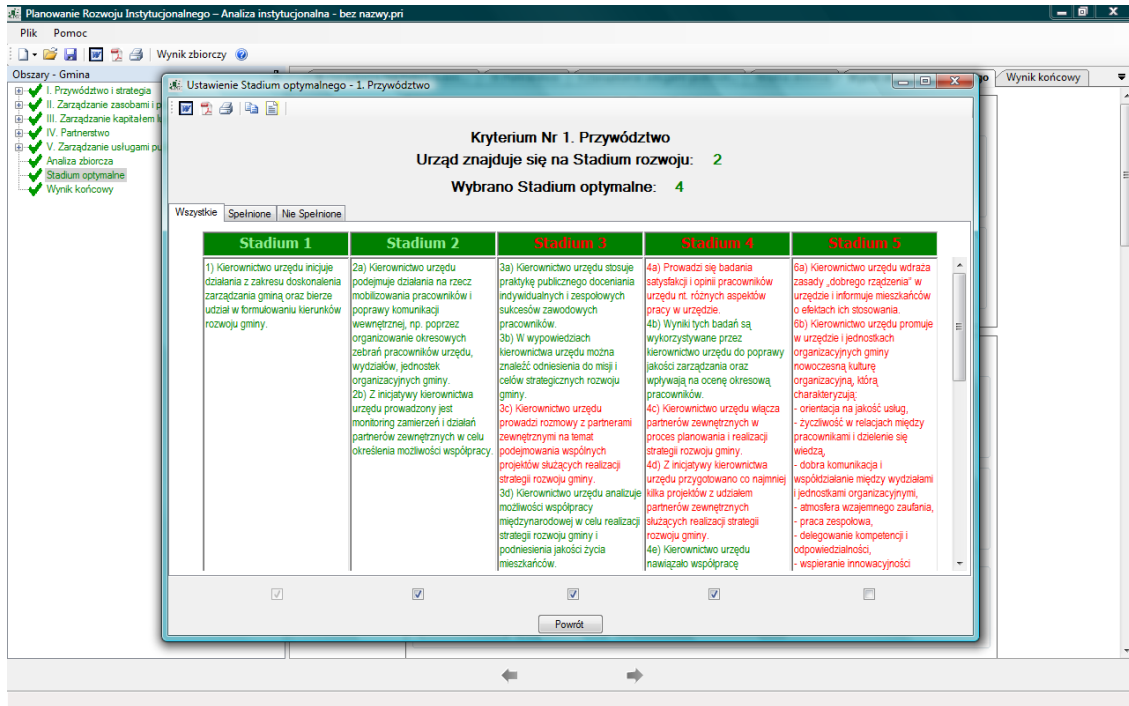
Planowanie Rozwoju Instytucjonalnego – Analiza instytucjonalna - bez nazwy.pri

Plik Pomoc

Wynik zbiorczy

Obszary - Gmina

I. Przywództwo i strategia
II. Zarządzanie zasobami i p
III. Zarządzanie kapitałem l
IV. Partnerstwo
V. Zarządzanie usługami pu
Analiza zbiorcza
Stadium optymalne
Wynik końcowy

Wynik końcowy

Ustawienie Stadium optymalnego - 1. Przywództwo

Kryterium Nr 1. Przywództwo
Urząd znajduje się na Stadium rozwoju: 2
Wybrano Stadium optymalne: 4

Wszystkie | Spełnione | Nie Spełnione

| Stadium 1 | Stadium 2 | Stadium 3 | Stadium 4 | Stadium 5 |
|---|---|---|---|---|
| 1) Kierownictwo urzędu inicjuje działania z zakresu doskonalenia zarządzania gminą oraz bierze udział w formułowaniu kierunków rozwoju gminy. | 2a) Kierownictwo urzędu podejmuje działania na rzecz mobilizowania pracowników i poprawy komunikacji wewnętrznej, np. poprzez organizowanie okresowych zebrań pracowników urzędu, wydziałów, jednostek organizacyjnych gminy. 2b) Z inicjatywy kierownictwa urzędu prowadzony jest monitoring zamierzeń i działań partnerów zewnętrznych w celu określenia możliwości współpracy. | 3a) Kierownictwo urzędu stosuje praktykę publicznego doceniania indywidualnych i zespołowych sukcesów zawodowych pracowników. 3b) W wypowiedziach kierownictwa urzędu można znaleźć odniesienia do misji i celów strategicznych rozwoju gminy. 3c) Kierownictwo urzędu prowadzi rozmowy z partnerami zewnętrznymi na temat podejmowania wspólnych projektów służących realizacji strategii rozwoju gminy. 3d) Kierownictwo urzędu analizuje możliwości współpracy międzynarodowej w celu realizacji strategii rozwoju gminy i podniesienia jakości życia mieszkańców. | 4a) Prowadzi się badania satysfakcji i opinii pracowników urzędu nt. różnych aspektów pracy w urzędzie. 4b) Wyniki tych badań są wykorzystywane przez kierownictwo urzędu do poprawy jakości zarządzania oraz wpływają na ocenę okresową pracowników. 4c) Kierownictwo urzędu włącza partnerów zewnętrznych w proces planowania i realizacji strategii rozwoju gminy. 4d) Z inicjatywy kierownictwa urzędu przygotowano co najmniej kilka projektów z udziałem partnerów zewnętrznych służących realizacji strategii rozwoju gminy. 4e) Kierownictwo urzędu nawiązało współpracę | 6a) Kierownictwo urzędu wdraża zasady „dobrego rządzenia" w urzędzie i informuje mieszkańców o efektach ich stosowania. 6b) Kierownictwo urzędu promuje w urzędzie i jednostkach organizacyjnych gminy nowoczesną kulturę organizacyjną, którą charakteryzują: - orientacja na jakość usług, - życzliwość w relacjach między pracownikami i dzielenie się wiedzą, - dobra komunikacja i współdziałanie między wydziałami i jednostkami organizacyjnymi, - atmosfera wzajemnego zaufania, - praca zespołowa, - delegowanie kompetencji i odpowiedzialności, - wspieranie innowacyjności |

Powrót